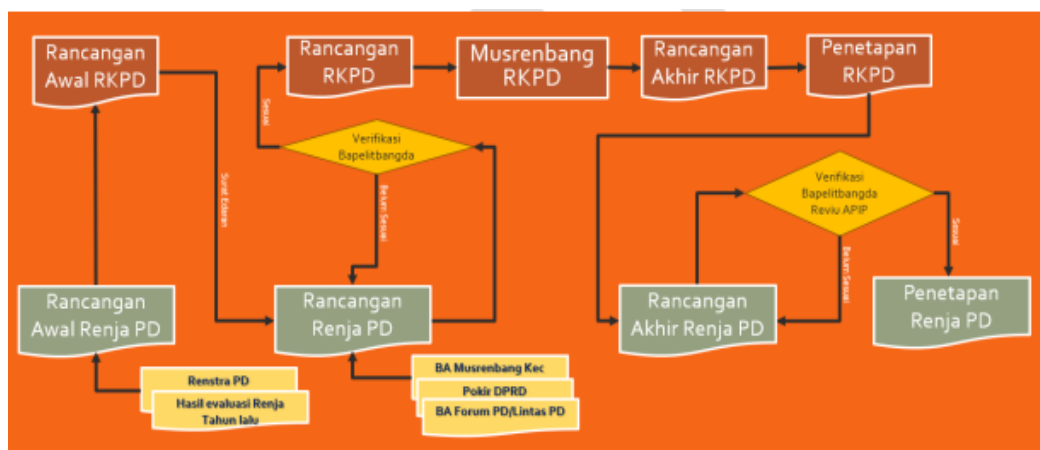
Rancangan Awal RKPD

Rancangan RKPD

Musrenbang RKPD

Rancangan Akhir RKPD

Penetapan RKPD

Sesuai

Verifikasi Bapelitbangda

Surat Edaran

Belum Sesuai

Verifikasi Bapelitbangda Reviu APIP

Sesuai

Belum Sesuai

Rancangan Awal Renja PD

Rancangan Renja PD

Rancangan Akhir Renja PD

Penetapan Renja PD

Renstra PD

Hasil evaluasi Renja Tahun lalu

BA Musrenbang Kec

Pokir DPRD

BA Forum PD/Lintas PD